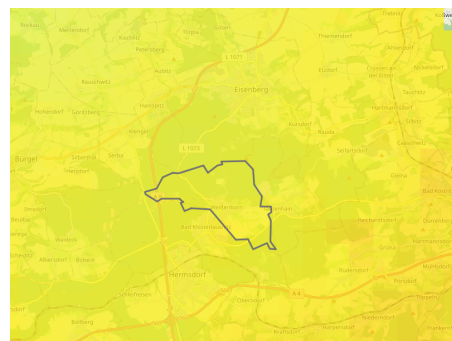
Eisenberg
L 1073
L 1075
Bürgel
Hermsdorf
Bad Klosterlausnitz
Rauschwitz
Gösen
Seifartsdorf
Rauda
Kursdorf
Bad Köstritz
Hartmannsdorf
Serba
Weißenborn
Reichardtsdorf
Waldeck
Bobeck
Oberndorf
Albersdorf
Tautenhain
Etzdorf
Schöngleina
Kraftsdorf
Rüdersdorf
Großenstein
A 4
Hainspitz
Silbitz
Crossen an der Elster
Caaschwitz